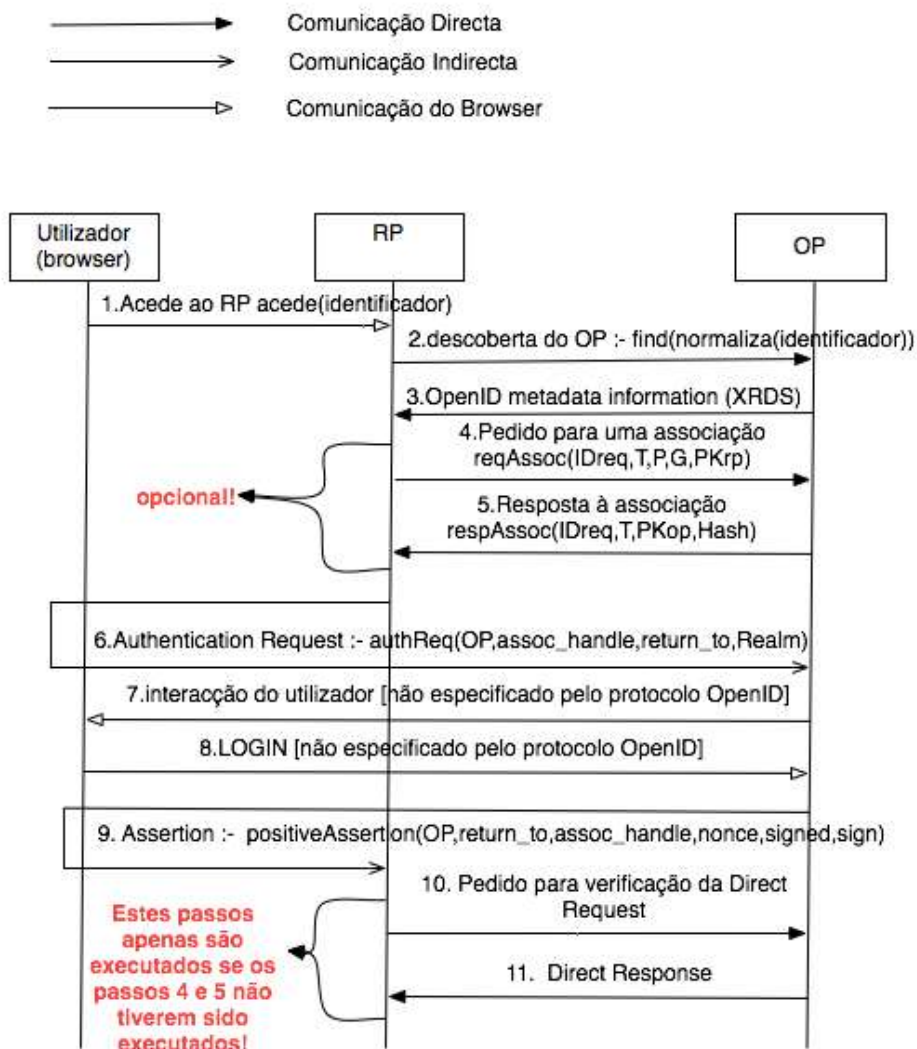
Comunicação Directa

Comunicação Indirecta

Comunicação do Browser

Utilizador (browser)

RP

OP

1.Acede ao RP acede(identificador)

2.descoberta do OP :- find(normaliza(identificador))

3.OpenID metadata information (XRDS)

4.Pedido para uma associação reqAssoc(IDreq,T,P,G,PKrp)

opcional!

5.Resposta à associação respAssoc(IDreq,T,PKop,Hash)

6.Authentication Request :- authReq(OP,assoc_handle,return_to,Realm)

7.interacção do utilizador [não especificado pelo protocolo OpenID]

8.LOGIN [não especificado pelo protocolo OpenID]

9. Assertion :- positiveAssertion(OP,return_to,assoc_handle,nonce,signed,sign)

10. Pedido para verificação da Direct Request

Estes passos apenas são executados se os passos 4 e 5 não tiverem sido executados!

11. Direct Response